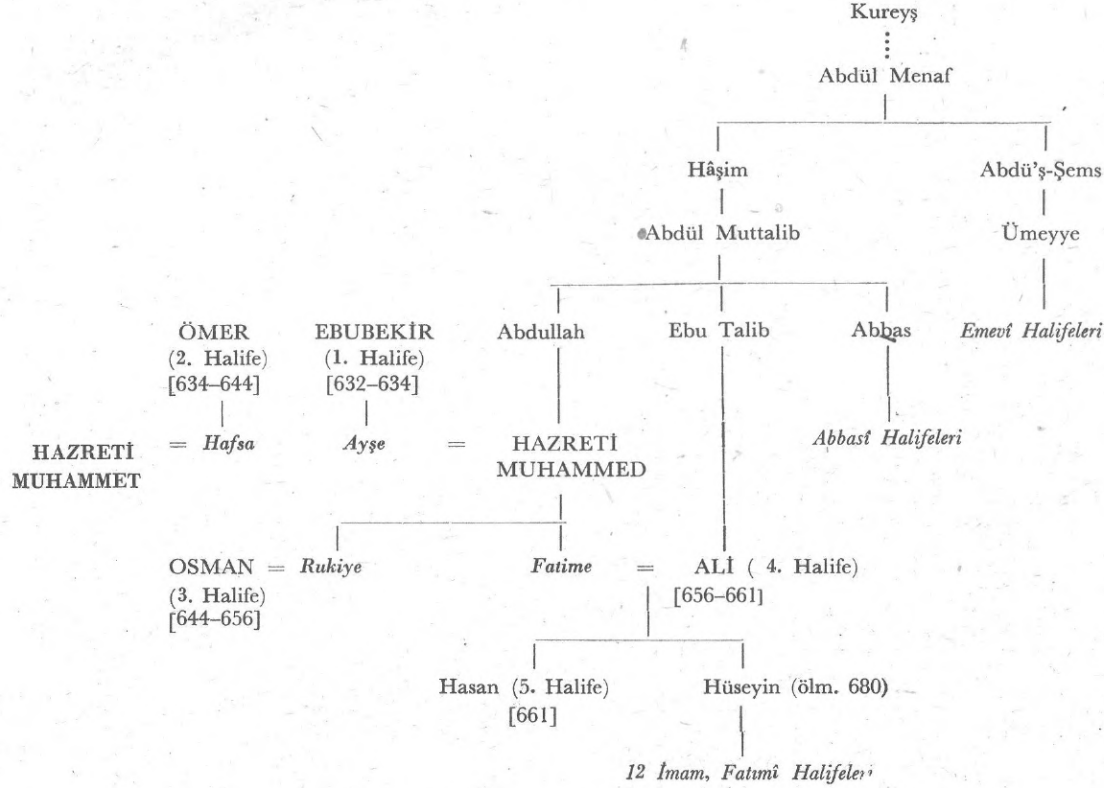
Kureyş

Abdül Menaf

Hâşim

Abdü'ş-Şems

Abdül Muttalib

Ümeyye

ÖMER (2. Halife) [634–644]

EBUBEKİR (1. Halife) [632–634]

Abdullah

Ebu Talib

Abbas

Emevî Halifeleri

HAZRETİ MUHAMMET

= Hafsa

Ayşe

=

HAZRETİ MUHAMMED

Abbasî Halifeleri

OSMAN = Rukiye

(3. Halife) [644–656]

Fatime

=

ALİ ( 4. Halife) [656–661]

Hasan (5. Halife) [661]

Hüseyin (ölm. 680)

12 İmam, Fatımî Halifeleri